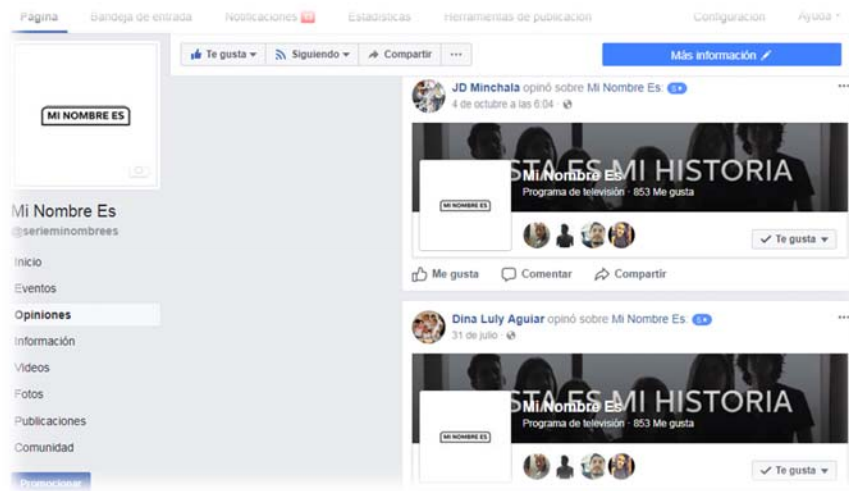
Página Bandeja de entrada Notificaciones Estadísticas Herramientas de publicación Configuración Ayuda

Te gusta Siguiendo Compartir ···

Más información

MI NOMBRE ES

Mi Nombre Es
@serieminombrees

Inicio
Eventos
Opiniones
Información
Videos
Fotos
Publicaciones
Comunidad

Promocionar

JD Minchala opinó sobre Mi Nombre Es. 5★
4 de octubre a las 6:04 ·

STA ES MI HISTORIA
MI NOMBRE ES
Mi Nombre Es
Programa de televisión · 853 Me gusta

Te gusta

Me gusta Comentar Compartir

Dina Luly Aguiar opinó sobre Mi Nombre Es. 5★
31 de julio ·

STA ES MI HISTORIA
MI NOMBRE ES
Mi Nombre Es
Programa de televisión · 853 Me gusta

Te gusta